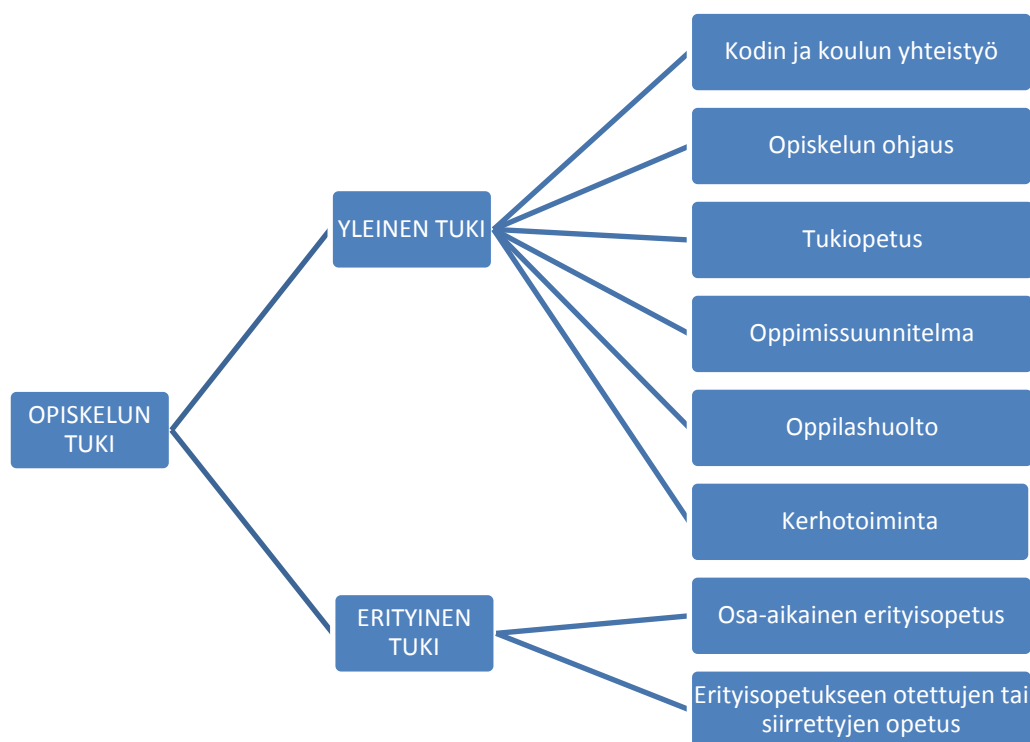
OPISKELUN TUKI

YLEINEN TUKI

Kodin ja koulun yhteistyö

Opiskelun ohjaus

Tukiopetus

Oppimissuunnitelma

Oppilashuolto

Kerhotoiminta

ERITYINEN TUKI

Osa-aikainen erityisopetus

Erityisopetukseen otettujen tai siirrettyjen opetus